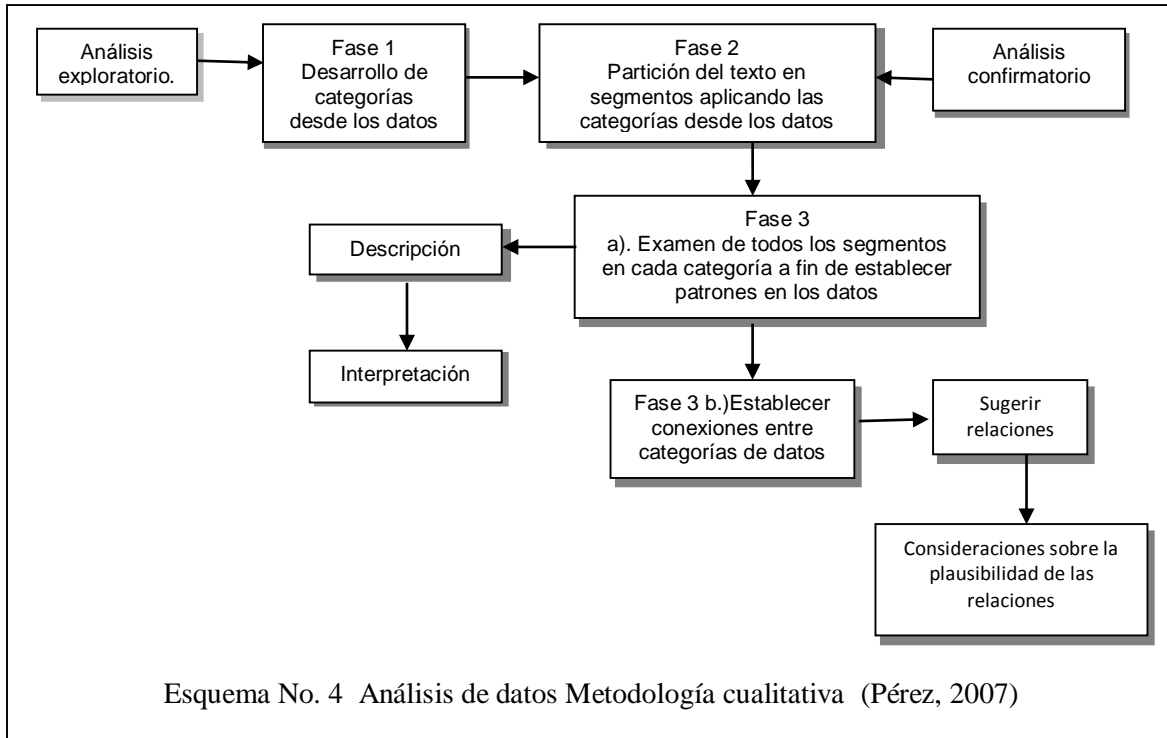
Análisis exploratorio.

Fase 1
Desarrollo de categorías desde los datos

Fase 2
Partición del texto en segmentos aplicando las categorías desde los datos

Análisis confirmatorio

Fase 3
a). Examen de todos los segmentos en cada categoría a fin de establecer patrones en los datos

Descripción

Interpretación

Fase 3 b.)Establecer conexiones entre categorías de datos

Sugerir relaciones

Consideraciones sobre la plausibilidad de las relaciones

Esquema No. 4 Análisis de datos Metodología cualitativa (Pérez, 2007)